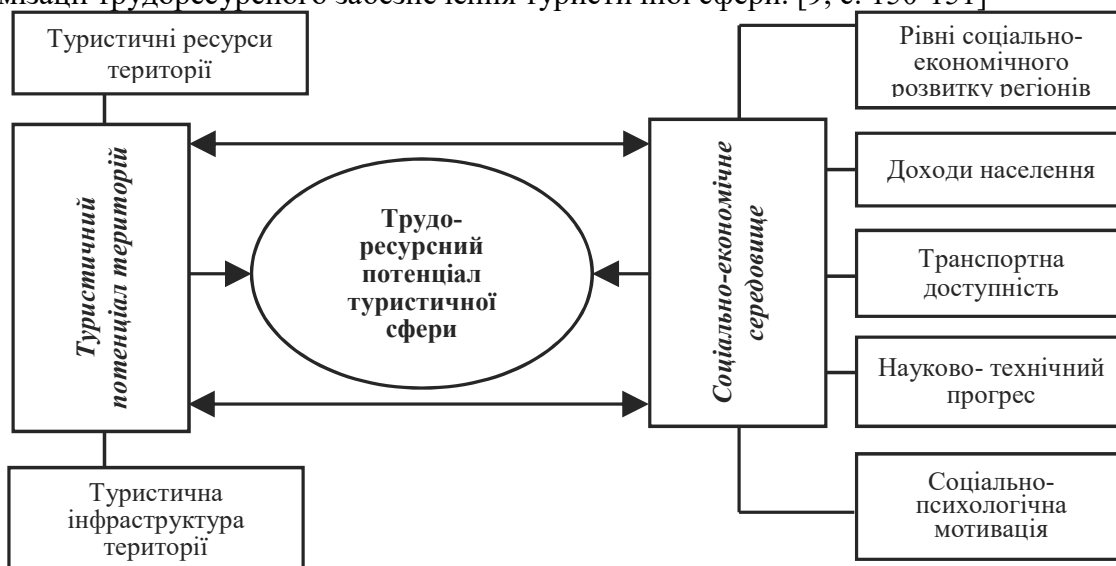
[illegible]мізації трудоресурсного забезпечення туристичної сфери. [9, с. 150-151]

Туристичні ресурси території

Туристичний потенціал території

Трудоресурсний потенціал туристичної сфери

Соціально-економічне середовище

Рівні соціально-економічного розвитку регіонів

Доходи населення

Транспортна доступність

Науково- технічний прогрес

Соціально-психологічна мотивація

Туристична інфраструктура території